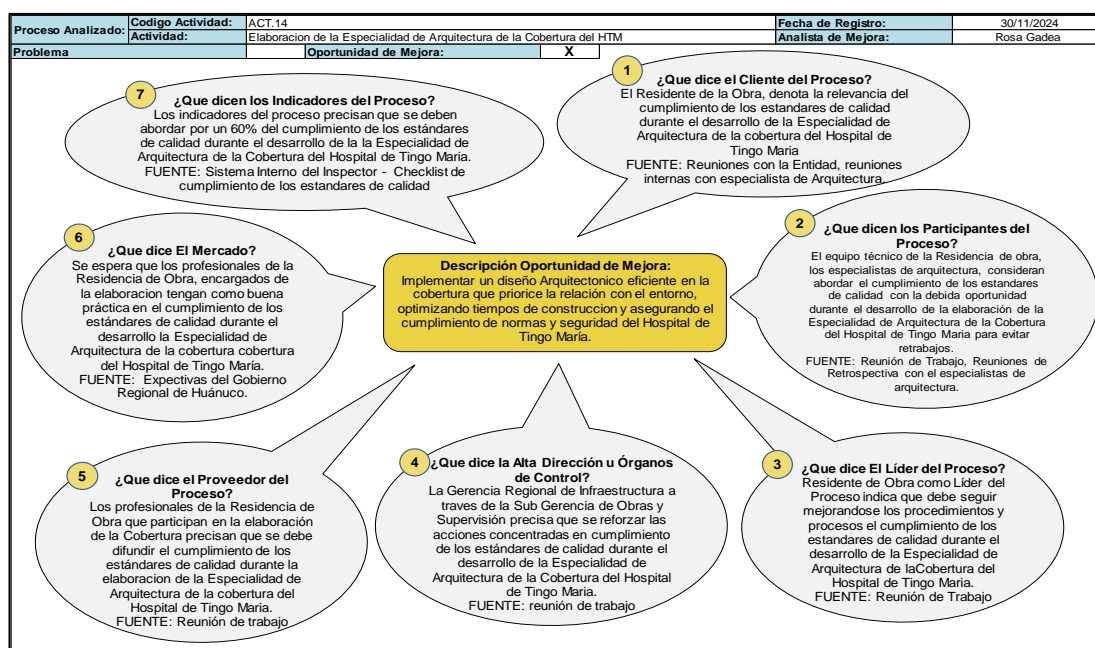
| Proceso Analizado: | Codigo Actividad: | ACT.14 | Fecha de Registro: | 30/11/2024 |
|---|---|---|---|---|
| | Actividad: | Elaboracion de la Especialidad de Arquitectura de la Cobertura del HTM | Analista de Mejora: | Rosa Gadea |
| Problema | | Oportunidad de Mejora: X | | |

7
¿Que dicen los Indicadores del Proceso?
Los indicadores del proceso precisan que se deben abordar por un 60% del cumplimiento de los estándares de calidad durante el desarrollo de la la Especialidad de Arquitectura de la Cobertura del Hospital de Tingo Maria.
FUENTE: Sistema Interno del Inspector - Checklist de cumplimiento de los estandares de calidad

1
¿Que dice el Cliente del Proceso?
El Residente de la Obra, denota la relevancia del cumplimiento de los estandares de calidad durante el desarrollo de la Especialidad de Arquitectura de la cobertura del Hospital de Tingo Maria
FUENTE: Reuniones con la Entidad, reuniones internas con especialista de Arquitectura.

6
¿Que dice El Mercado?
Se espera que los profesionales de la Residencia de Obra, encargados de la elaboracion tengan como buena práctica en el cumplimiento de los estándares de calidad durante el desarrollo la Especialidad de Arquitectura la cobertura cobertura del Hospital de Tingo María.
FUENTE: Expectivas del Gobierno Regional de Huánuco.

Descripción Oportunidad de Mejora:
Implementar un diseño Arquitectonico eficiente en la cobertura que priorice la relación con el entorno, optimizando tiempos de construccion y asegurando el cumplimiento de normas y seguridad del Hospital de Tingo María.

2
¿Que dicen los Participantes del Proceso?
El equipo técnico de la Residencia de obra, los especialistas de arquitectura, consideran abordar el cumplimiento de los estandares de calidad con la debida oportunidad durante el desarrollo de la elaboración de la Especialidad de Arquitectura de la Cobertura del Hospital de Tingo Maria para evitar retrabajos.
FUENTE: Reunión de Trabajo, Reuniones de Retrospectiva con el especialistas de arquitectura.

5
¿Que dice el Proveedor del Proceso?
Los profesionales de la Residencia de Obra que participan en la elaboración de la Cobertura precisan que se debe difundir el cumplimiento de los estándares de calidad durante la elaboracion de la Especialidad de Arquitectura de la cobertura del Hospital de Tingo Maria
FUENTE: Reunión de trabajo

4
¿Que dice la Alta Dirección u Órganos de Control?
La Gerencia Regional de Infraestructura a traves de la Sub Gerencia de Obras y Supervisión precisa que se reforzar las acciones concentradas en cumplimiento de los estándares de calidad durante el desarrollo de la Especialidad de Arquitectura de la Cobertura del Hospital de Tingo Maria.
FUENTE: reunión de trabajo

3
¿Que dice El Líder del Proceso?
Residente de Obra como Líder del Proceso indica que debe seguir mejorandose los procedimientos y procesos el cumplimiento de los estandares de calidad durante el desarrollo de la Especialidad de Arquitectura de laCobertura del Hospital de Tingo Maria.
FUENTE: Reunión de Trabajo